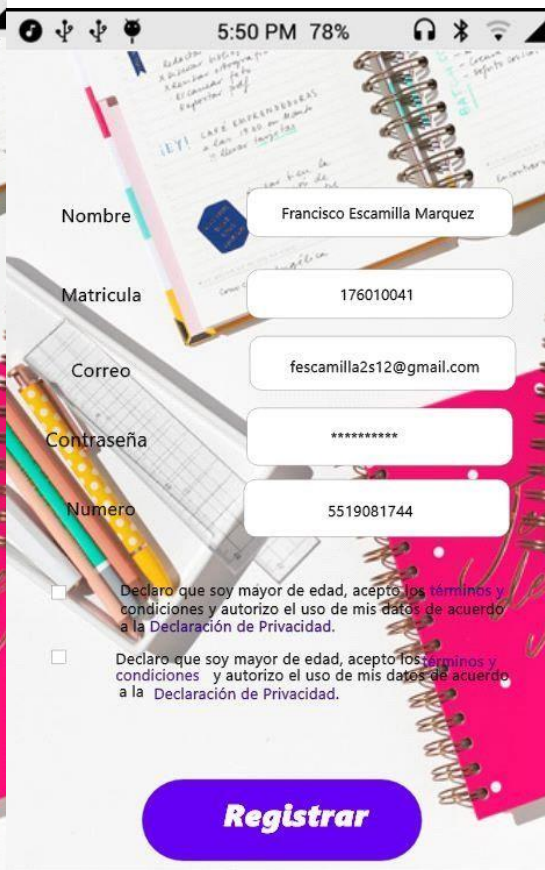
5:50 PM 78%

Nombre
Francisco Escamilla Marquez

Matricula
176010041

Correo
fescamilla2s12@gmail.com

Contraseña
**********

Numero
5519081744

Declaro que soy mayor de edad, acepto los términos y condiciones y autorizo el uso de mis datos de acuerdo a la Declaración de Privacidad.

Declaro que soy mayor de edad, acepto los términos y condiciones y autorizo el uso de mis datos de acuerdo a la Declaración de Privacidad.

Registrar